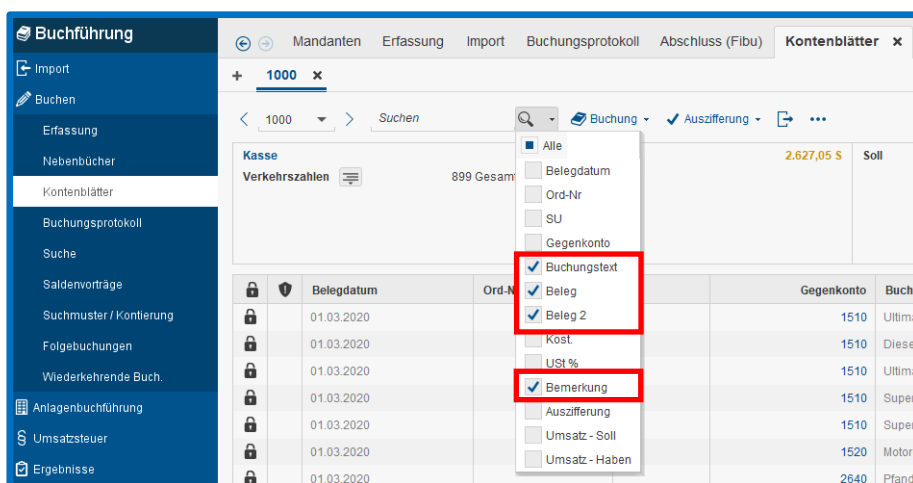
Buchführung
Import
Buchen
Erfassung
Nebenbücher
Kontenblätter
Buchungsprotokoll
Suche
Saldenvorträge
Suchmuster / Kontierung
Folgebuchungen
Wiederkehrende Buch.
Anlagenbuchführung
Umsatzsteuer
Ergebnisse

Mandanten Erfassung Import Buchungsprotokoll Abschluss (Fibu) Kontenblätter ×

+ 1000 ×

1000 Suchen Buchung Auszifferung •••

Kasse
Verkehrszahlen
899 Gesamt
2.627,05 S
Soll

Alle
Belegdatum
Ord-Nr
SU
Gegenkonto
Buchungstext
Beleg
Beleg 2
Kost.
USt %
Bemerkung
Auszifferung
Umsatz - Soll
Umsatz - Haben

| | | Belegdatum | Ord-N | Gegenkonto | Buch |
|---|---|---|---|---|---|
| | | 01.03.2020 | | 1510 | Ultim |
| | | 01.03.2020 | | 1510 | Diese |
| | | 01.03.2020 | | 1510 | Ultim |
| | | 01.03.2020 | | 1510 | Supe |
| | | 01.03.2020 | | 1510 | Supe |
| | | 01.03.2020 | | 1520 | Motor |
| | | 01.03.2020 | | 2640 | Pfand |